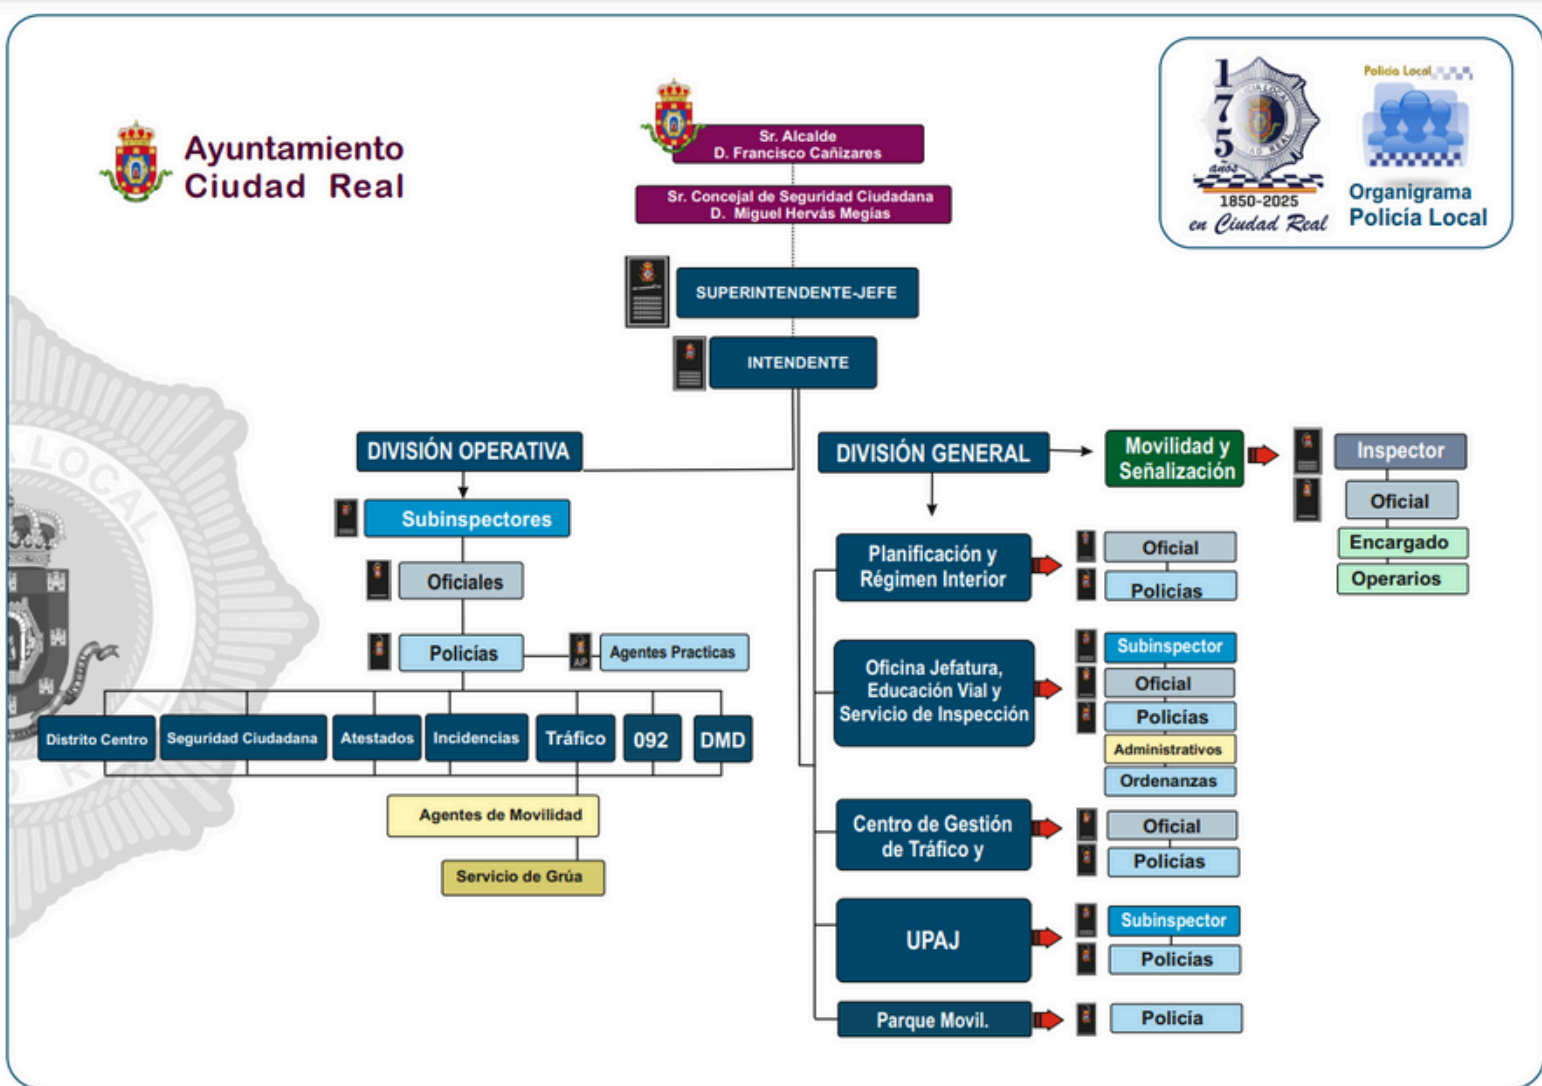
Ayuntamiento Ciudad Real

Sr. Alcalde
D. Francisco Cañizares

Sr. Concejal de Seguridad Ciudadana
D. Miguel Hervás Megías

175 años
1850-2025
en Ciudad Real

Policía Local
Organigrama
Policía Local

SUPERINTENDENTE-JEFE

INTENDENTE

DIVISIÓN OPERATIVA

Subinspectores

Oficiales

Policías

AP

Agentes Practicas

Distrito Centro

Seguridad Ciudadana

Atestados

Incidencias

Tráfico

092

DMD

Agentes de Movilidad

Servicio de Grúa

DIVISIÓN GENERAL

Movilidad y Señalización

Inspector

Oficial

Encargado

Operarios

Planificación y Régimen Interior

Oficial

Policías

Oficina Jefatura, Educación Vial y Servicio de Inspección

Subinspector

Oficial

Policías

Administrativos

Ordenanzas

Centro de Gestión de Tráfico y

Oficial

Policías

UPAJ

Subinspector

Policías

Parque Movil.

Policía